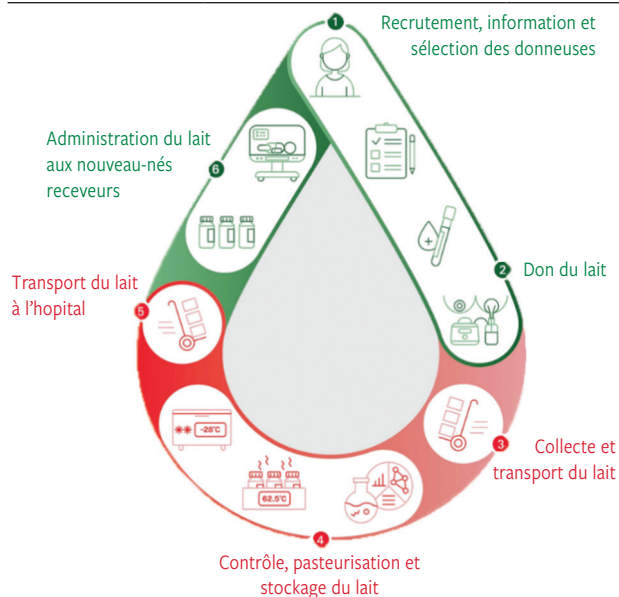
1 Recrutement, information et sélection des donneuses

2 Don du lait

3 Collecte et transport du lait

4 Contrôle, pasteurisation et stockage du lait

5 Transport du lait à l'hopital

6 Administration du lait aux nouveau-nés receveurs

-25°C

62.5°C